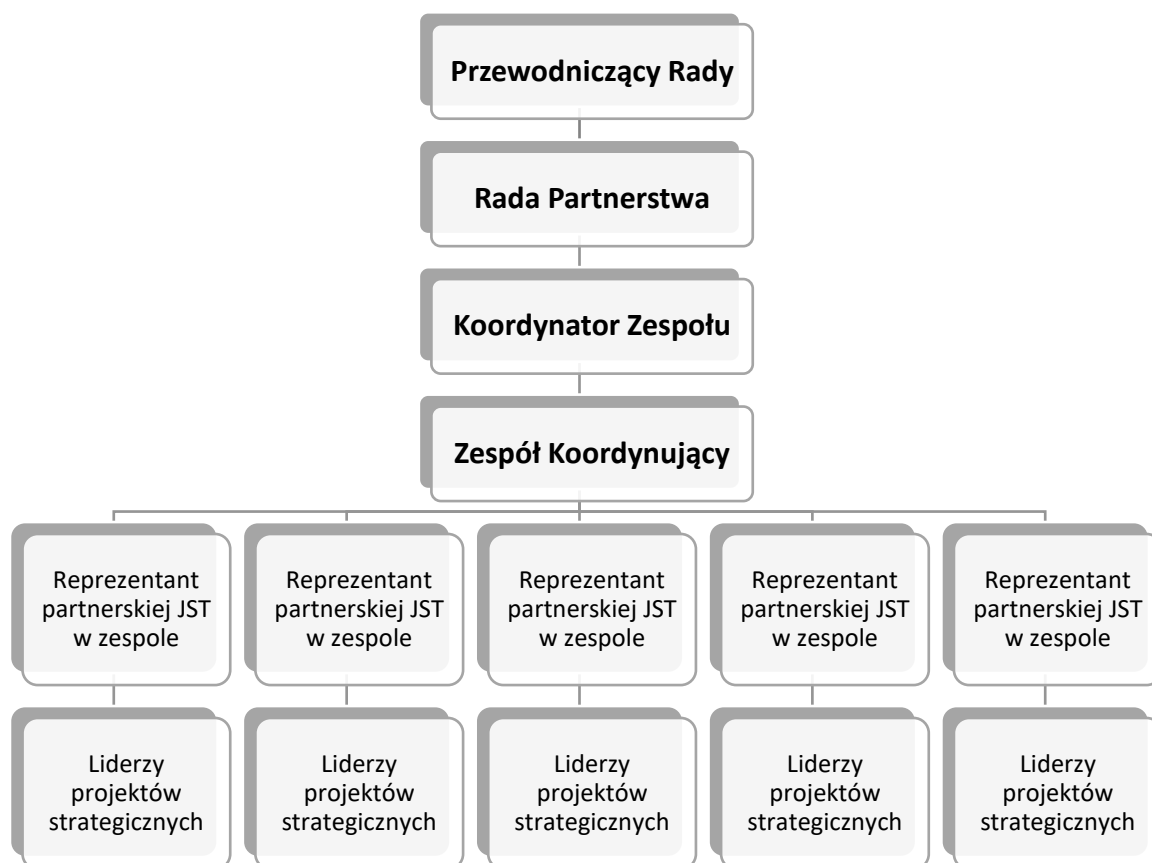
Przewodniczący Rady

Rada Partnerstwa

Koordynator Zespołu

Zespół Koordynujący

Reprezentant partnerskiej JST w zespole

Reprezentant partnerskiej JST w zespole

Reprezentant partnerskiej JST w zespole

Reprezentant partnerskiej JST w zespole

Reprezentant partnerskiej JST w zespole

Liderzy projektów strategicznych

Liderzy projektów strategicznych

Liderzy projektów strategicznych

Liderzy projektów strategicznych

Liderzy projektów strategicznych